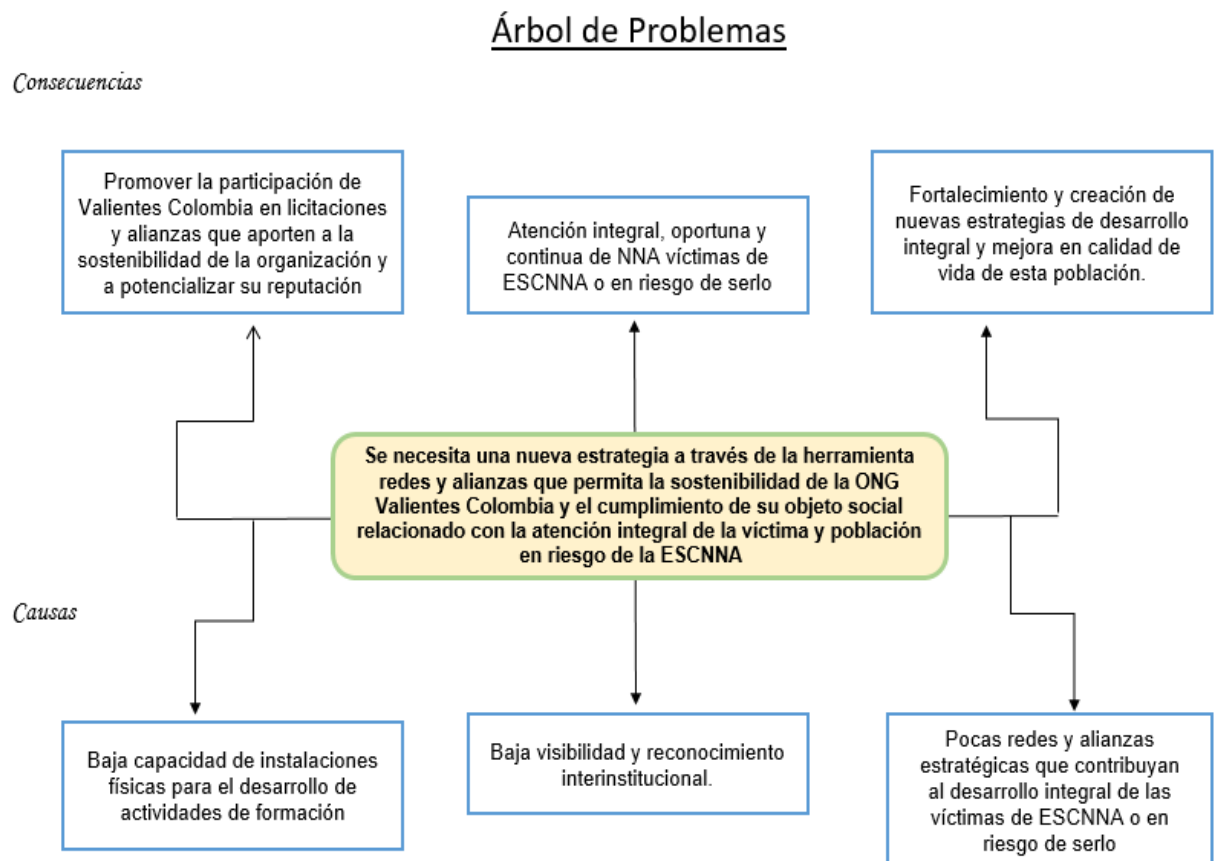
Árbol de Problemas

Consecuencias

Promover la participación de Valientes Colombia en licitaciones y alianzas que aporten a la sostenibilidad de la organización y a potencializar su reputación

Atención integral, oportuna y continua de NNA víctimas de ESCNNA o en riesgo de serlo

Fortalecimiento y creación de nuevas estrategias de desarrollo integral y mejora en calidad de vida de esta población.

Se necesita una nueva estrategia a través de la herramienta redes y alianzas que permita la sostenibilidad de la ONG Valientes Colombia y el cumplimiento de su objeto social relacionado con la atención integral de la víctima y población en riesgo de la ESCNNA

Causas

Baja capacidad de instalaciones físicas para el desarrollo de actividades de formación

Baja visibilidad y reconocimiento interinstitucional.

Pocas redes y alianzas estratégicas que contribuyan al desarrollo integral de las víctimas de ESCNNA o en riesgo de serlo